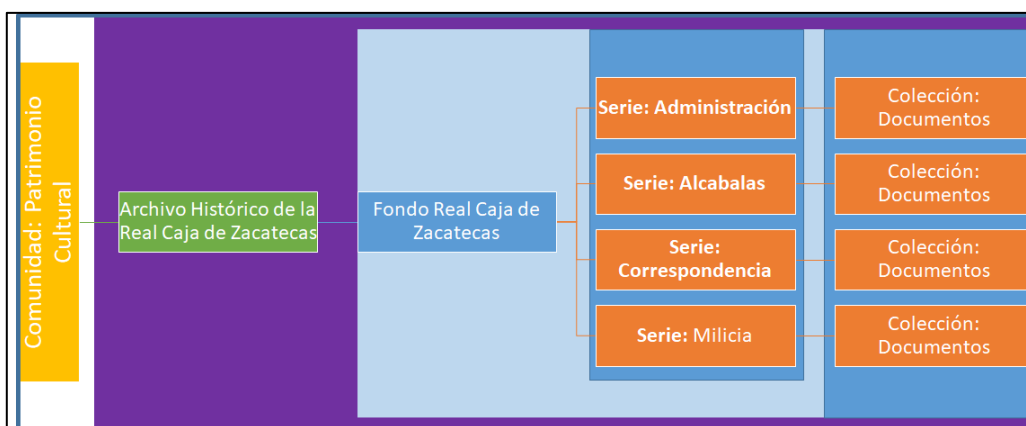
Comunidad: Patrimonio Cultural

Archivo Histórico de la Real Caja de Zacatecas

Fondo Real Caja de Zacatecas

Serie: Administración

Serie: Alcabalas

Serie: Correspondencia

Serie: Milicia

Colección: Documentos

Colección: Documentos

Colección: Documentos

Colección: Documentos